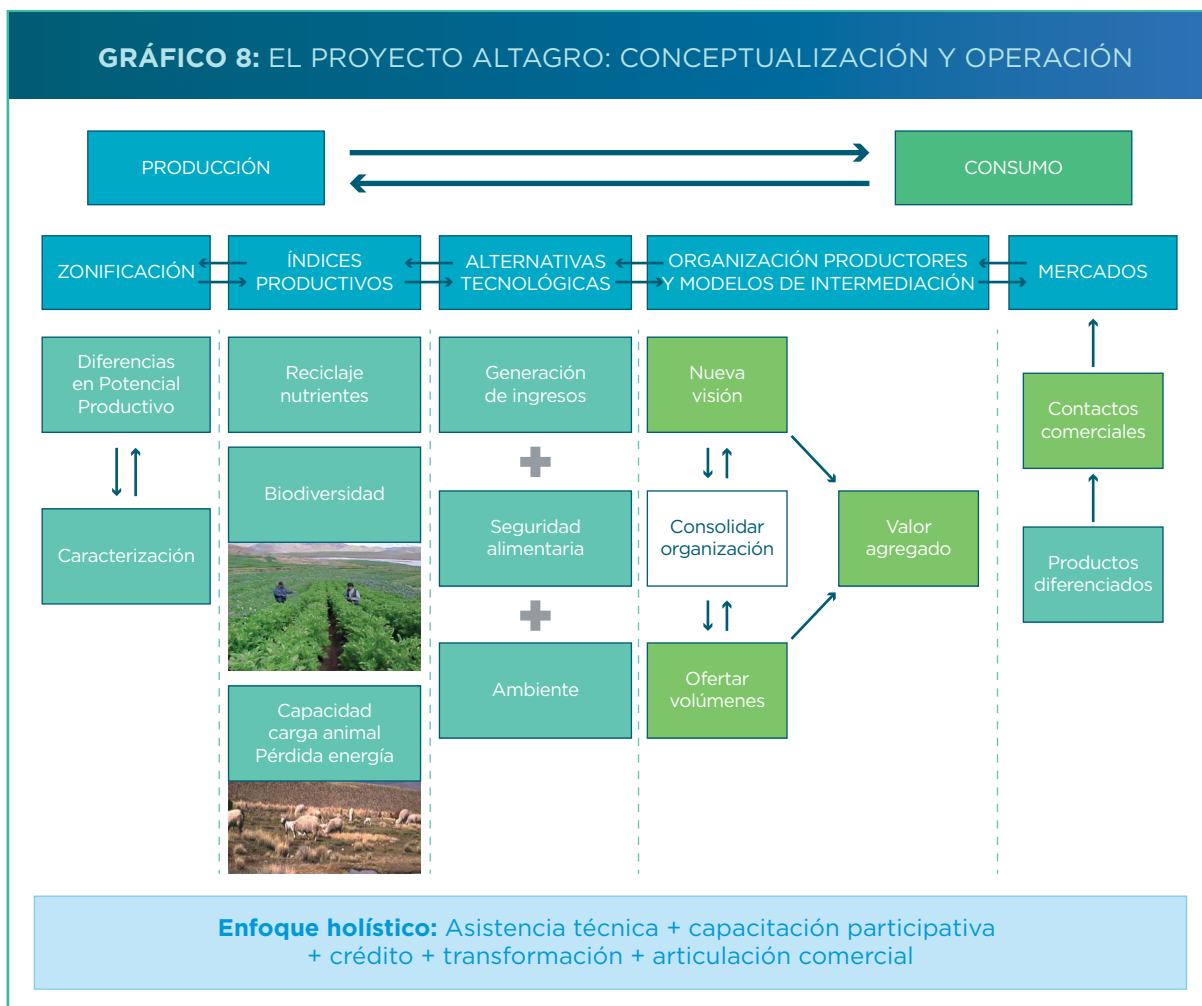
GRÁFICO 8: EL PROYECTO ALTAGRO: CONCEPTUALIZACIÓN Y OPERACIÓN

PRODUCCIÓN

CONSUMO

ZONIFICACIÓN

ÍNDICES PRODUCTIVOS

ALTERNATIVAS TECNOLÓGICAS

ORGANIZACIÓN PRODUCTORES Y MODELOS DE INTERMEDIACIÓN

MERCADOS

Diferencias en Potencial Productivo

Caracterización

Reciclaje nutrientes

Biodiversidad

Capacidad carga animal Pérdida energía

Generación de ingresos

Seguridad alimentaria

Ambiente

Nueva visión

Consolidar organización

Ofertar volúmenes

Valor agregado

Contactos comerciales

Productos diferenciados

Enfoque holístico: Asistencia técnica + capacitación participativa + crédito + transformación + articulación comercial